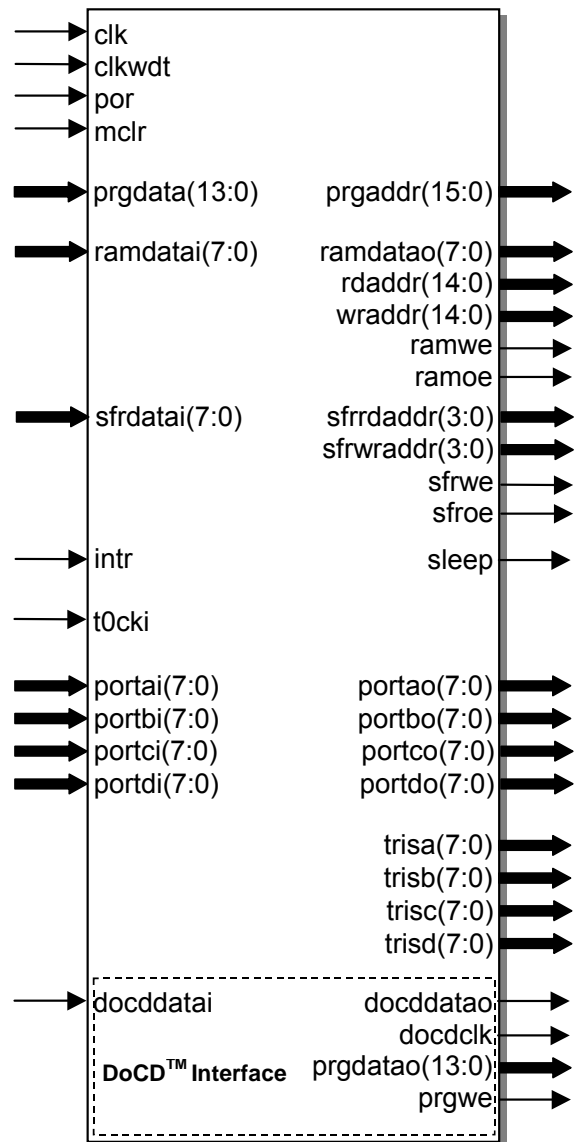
clk
clkwdt
por
mclr
prgdata(13:0)
prgaddr(15:0)
ramdatai(7:0)
ramdatao(7:0)
rdaddr(14:0)
wraddr(14:0)
ramwe
ramoe
sfrdatai(7:0)
sfrrdaddr(3:0)
sfrwraddr(3:0)
sfrwe
sfroe
intr
sleep
t0cki
portai(7:0)
portao(7:0)
portbi(7:0)
portbo(7:0)
portci(7:0)
portco(7:0)
portdi(7:0)
portdo(7:0)
trisa(7:0)
trisb(7:0)
trisc(7:0)
trisd(7:0)
docddatai
docddatao
docdclk
DoCD$^{TM}$ Interface
prgdatao(13:0)
prgwe